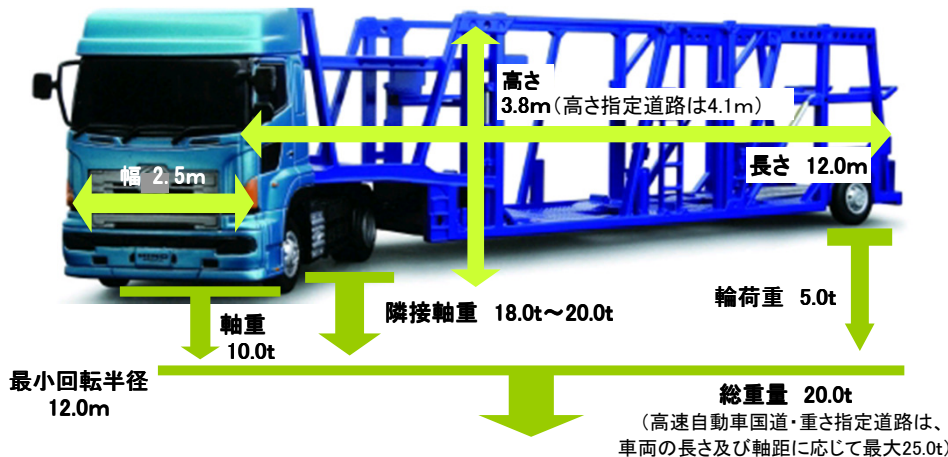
高さ
3.8m（高さ指定道路は4.1m）

幅 2.5m

長さ 12.0m

軸重
10.0t

隣接軸重 18.0t～20.0t

輪荷重 5.0t

最小回転半径
12.0m

総重量 20.0t
（高速自動車国道・重さ指定道路は、車両の長さ及び軸距に応じて最大25.0t）